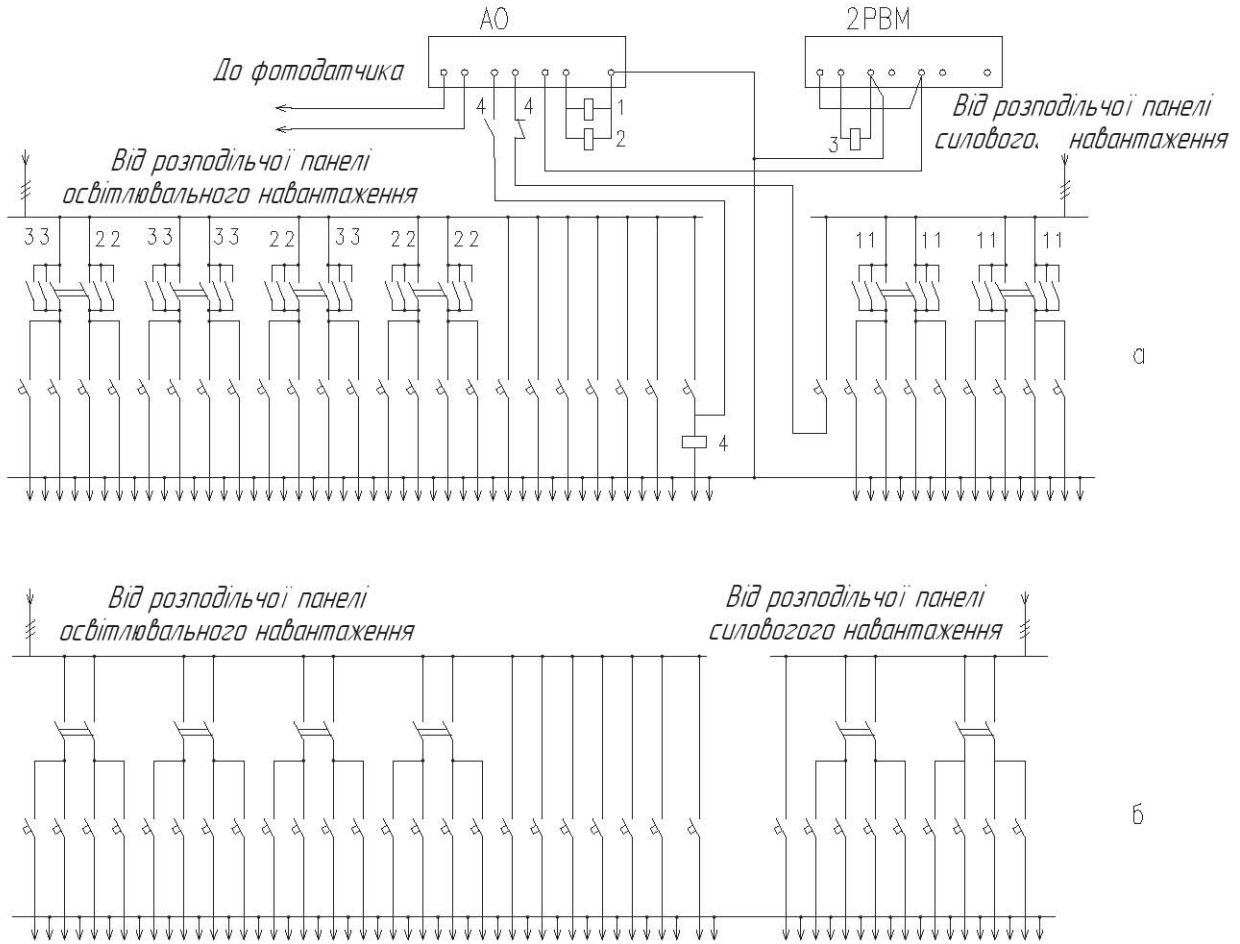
АО

2РВМ

До фотодатчика

4 4

1

2

3

Від розподільчої панелі силового. навантаження

Від розподільчої панелі освітлювального навантаження

3 3 2 2 3 3 3 3 2 2 3 3 2 2 2 2

1 1 1 1 1 1 1 1

4

а

Від розподільчої панелі освітлювального навантаження

Від розподільчої панелі силовогого навантаження

б